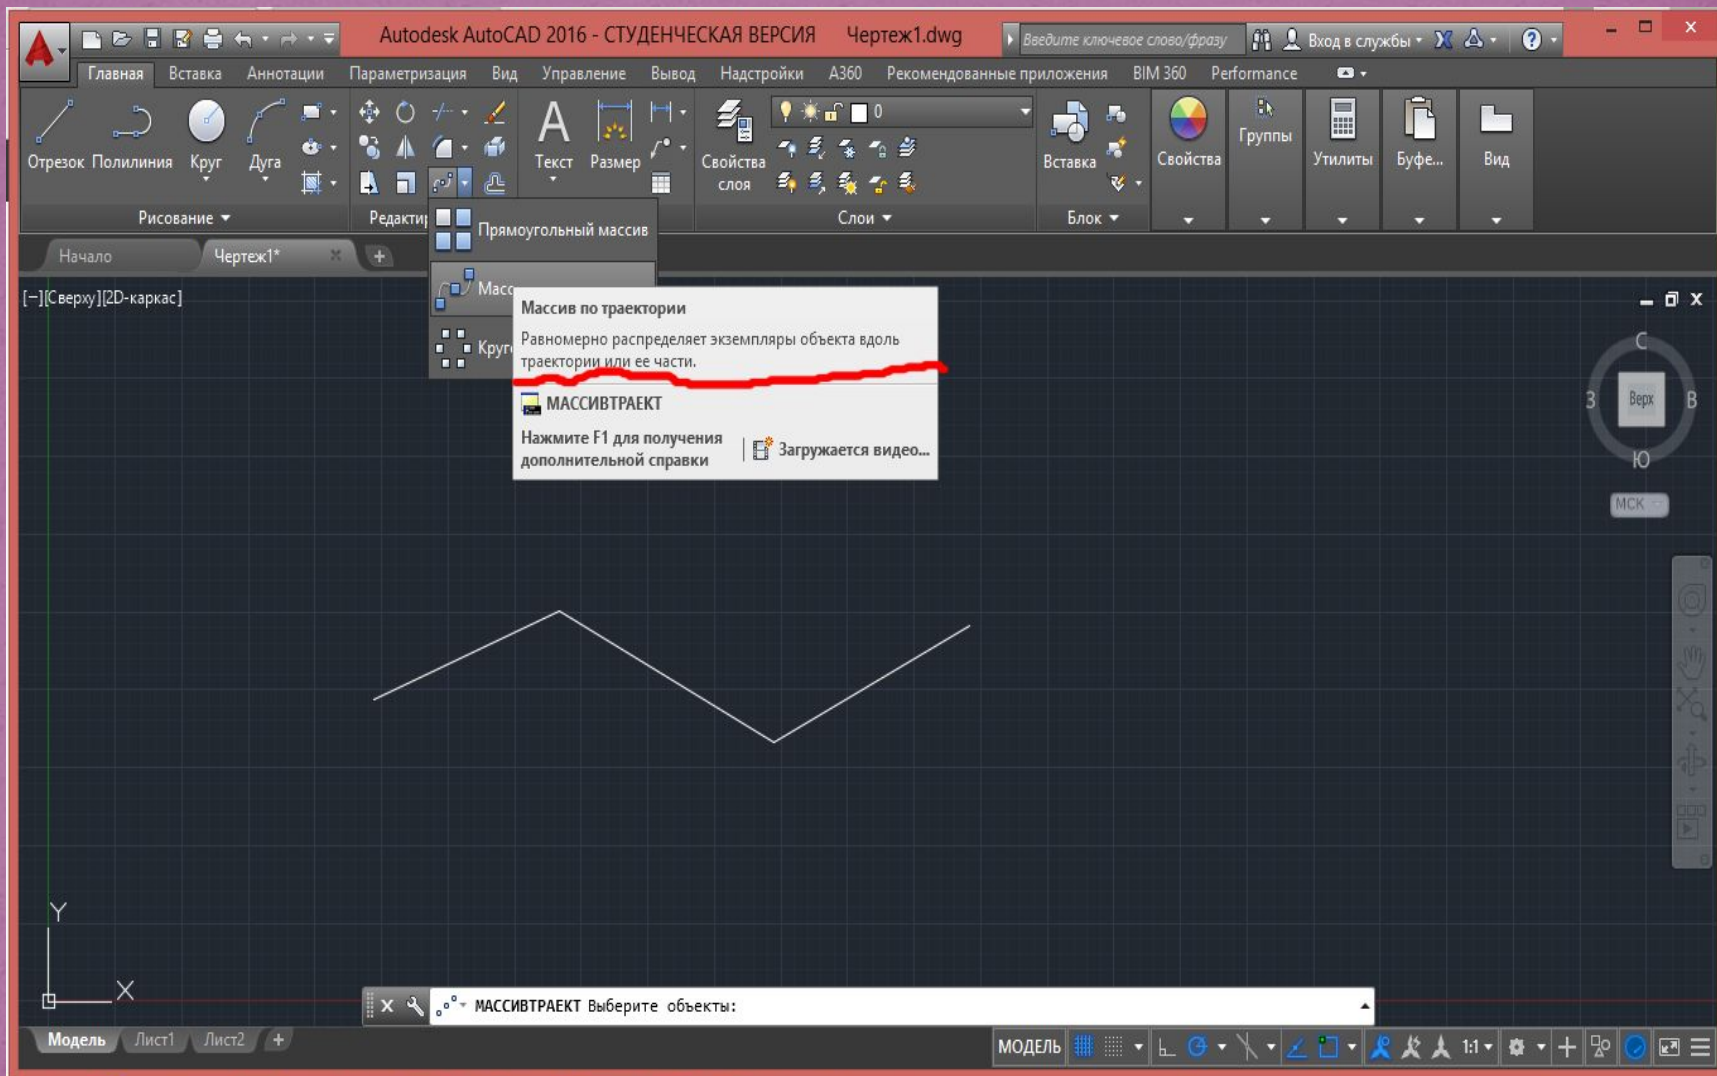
Autodesk AutoCAD 2016 - СТУДЕНЧЕСКАЯ ВЕРСИЯ Чертеж1.dwg

Введите ключевое слово/фразу

Вход в службы

Главная Вставка Аннотации Параметризация Вид Управление Вывод Надстройки A360 Рекомендованные приложения BIM 360 Performance

Отрезок Полилиния Круг Дуга

Текст Размер

Свойства слоя

0

Вставка

Свойства

Группы

Утилиты

Буфе...

Вид

Рисование

Редакти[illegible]

Слои

Блок

Прямоугольный массив

Масс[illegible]

Круг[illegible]

Начало

Чертеж1*

[−][Сверху][2D-каркас]

Массив по траектории

Равномерно распределяет экземпляры объекта вдоль траектории или ее части.

МАССИВТРАЕКТ

Нажмите F1 для получения дополнительной справки

Загружается видео...

С

З

Верх

В

Ю

МСК

Y

X

МАССИВТРАЕКТ Выберите объекты:

Модель Лист1 Лист2

МОДЕЛЬ

1:1